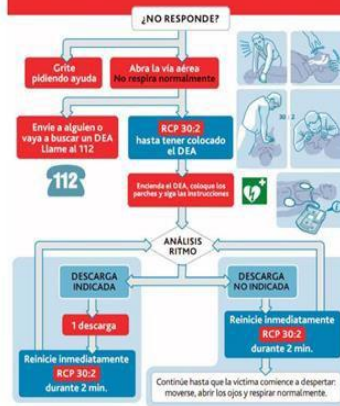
¿NO RESPONDE?

Grite pidiendo ayuda

Abra la vía aérea
No respira normalmente

Envíe a alguien o vaya a buscar un DEA
Llame al 112

112

RCP 30:2
hasta tener colocado el DEA

30 : 2

Encienda el DEA, coloque los parches y siga las instrucciones

ANÁLISIS RITMO

DESCARGA INDICADA

1 descarga

Reinicie inmediatamente
RCP 30:2
durante 2 min.

DESCARGA NO INDICADA

Reinicie inmediatamente
RCP 30:2
durante 2 min.

Continúe hasta que la víctima comience a despertar: moverse, abrir los ojos y respirar normalmente.